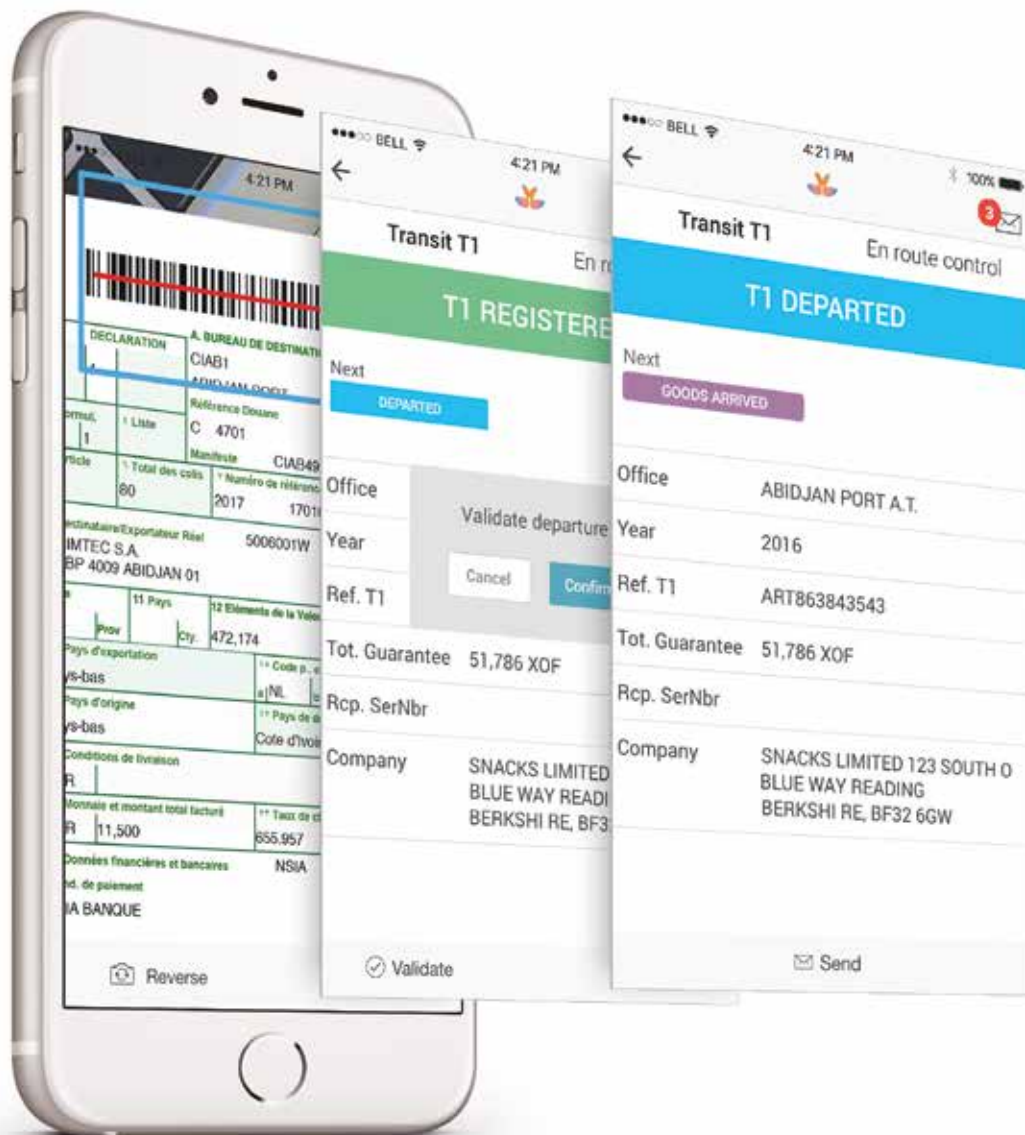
4:21 PM

DECLARATION
A. BUREAU DE DESTINATI
CIAB1
ABIDJAN PORT
Référence Douane
ormul.
1
Liste
C 4701
Manifeste
CIAB49
rticle
Total des colis
80
Numéro de référenc
2017
1701
estinataire/Exportateur Réel
5006001W
IMTEC S.A.
BP 4009 ABIDJAN 01
11 Pays
12 Eléments de la Vale
Prov
Cty.
472,174
Pays d'exportation
Code p
ys-bas
NL
Pays d'origine
Pays de d
ys-bas
Cote d'Ivoir
Conditions de livraison
R
Monnaie et montant total facturé
Taux de c
R
11,500
655.957
Données financières et bancaires
NSIA
nd. de paiement
IA BANQUE

Reverse

BELL
4:21 PM
Transit T1
En ro
T1 REGISTERE
Next
DEPARTED
Office
Year
Ref. T1
Validate departure
Cancel
Confirm
Tot. Guarantee
51,786 XOF
Rcp. SerNbr
Company
SNACKS LIMITED
BLUE WAY READI
BERKSHI RE, BF3
Validate

BELL
4:21 PM
100%
3
Transit T1
En route control
T1 DEPARTED
Next
GOODS ARRIVED
Office
ABIDJAN PORT A.T.
Year
2016
Ref. T1
ART863843543
Tot. Guarantee
51,786 XOF
Rcp. SerNbr
Company
SNACKS LIMITED 123 SOUTH O
BLUE WAY READING
BERKSHI RE, BF32 6GW
Send